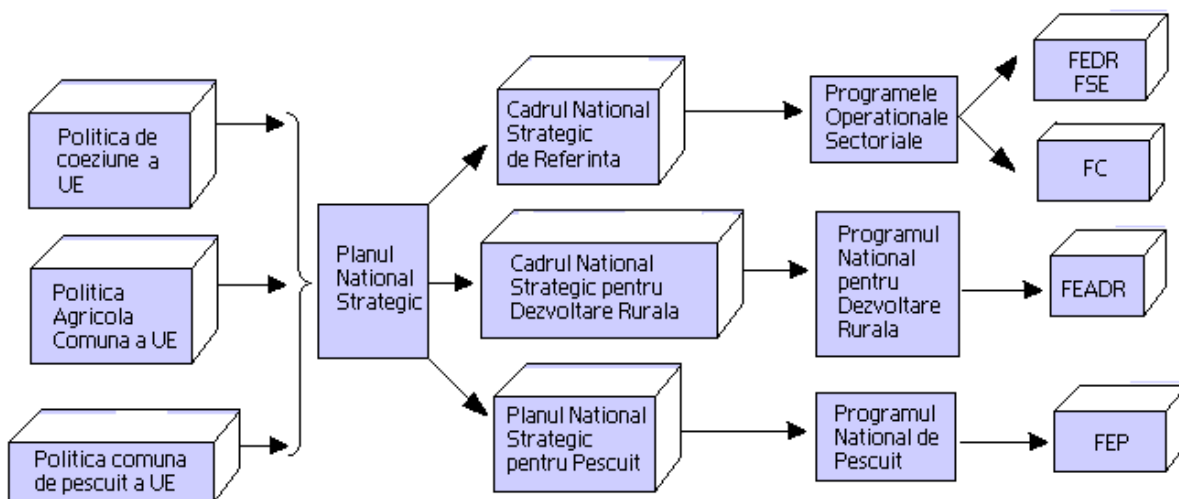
Politica de coeziune a UE

Politica Agricola Comuna a UE

Politica comuna de pescuit a UE

Planul National Strategic

Cadrul National Strategic de Referinta

Cadrul National Strategic pentru Dezvoltare Rurala

Planul National Strategic pentru Pescuit

Programele Operationale Sectoriale

Programul National pentru Dezvoltare Rurala

Programul National de Pescuit

FEDR FSE

FC

FEADR

FEP